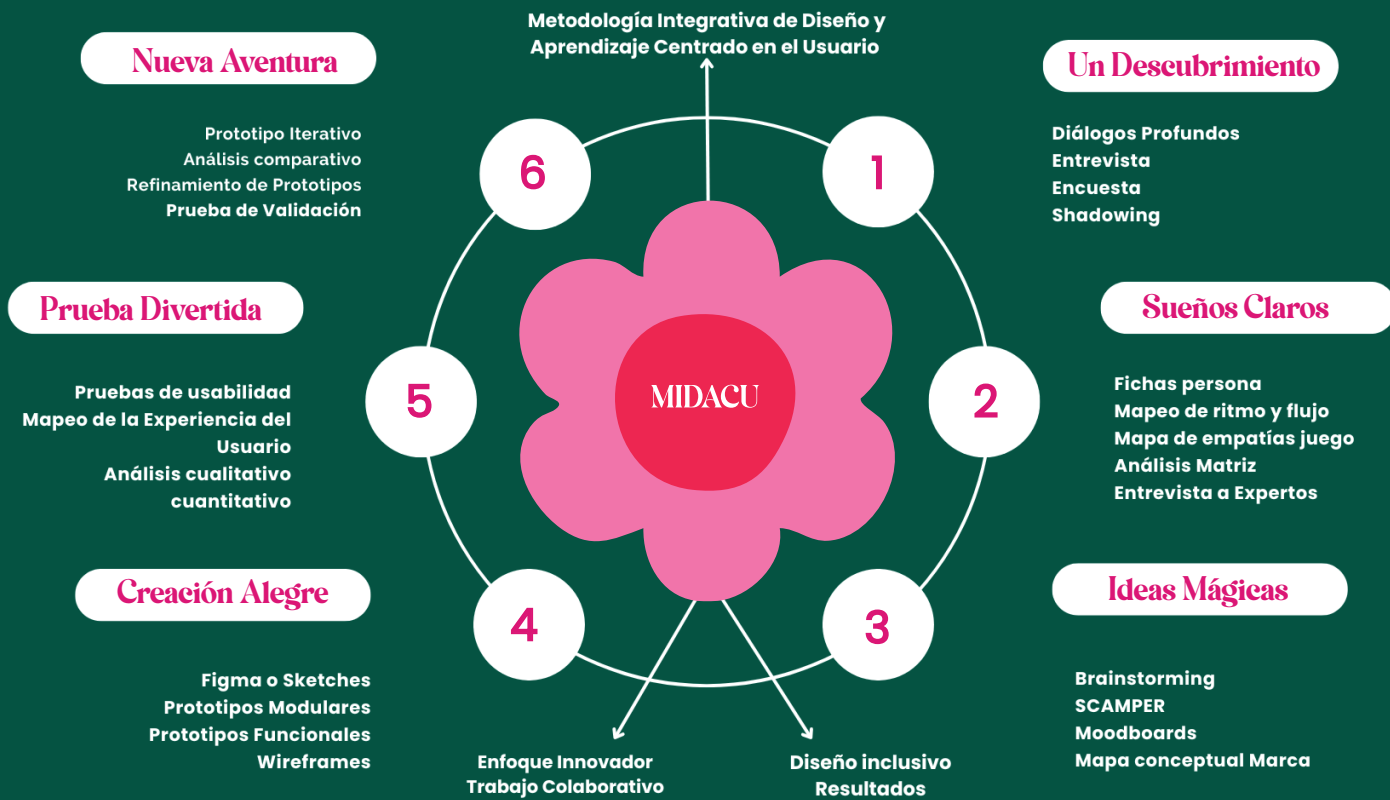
Metodología Integrativa de Diseño y Aprendizaje Centrado en el Usuario

Nueva Aventura

Prototipo Iterativo
Análisis comparativo
Refinamiento de Prototipos
Prueba de Validación

Un Descubrimiento

Diálogos Profundos
Entrevista
Encuesta
Shadowing

6

1

Prueba Divertida

Pruebas de usabilidad
Mapeo de la Experiencia del Usuario
Análisis cualitativo cuantitativo

5

MIDACU

2

Sueños Claros

Fichas persona
Mapeo de ritmo y flujo
Mapa de empatías juego
Análisis Matriz
Entrevista a Expertos

Creación Alegre

Figma o Sketches
Prototipos Modulares
Prototipos Funcionales
Wireframes

4

3

Ideas Mágicas

Brainstorming
SCAMPER
Moodboards
Mapa conceptual Marca

Enfoque Innovador
Trabajo Colaborativo

Diseño inclusivo
Resultados